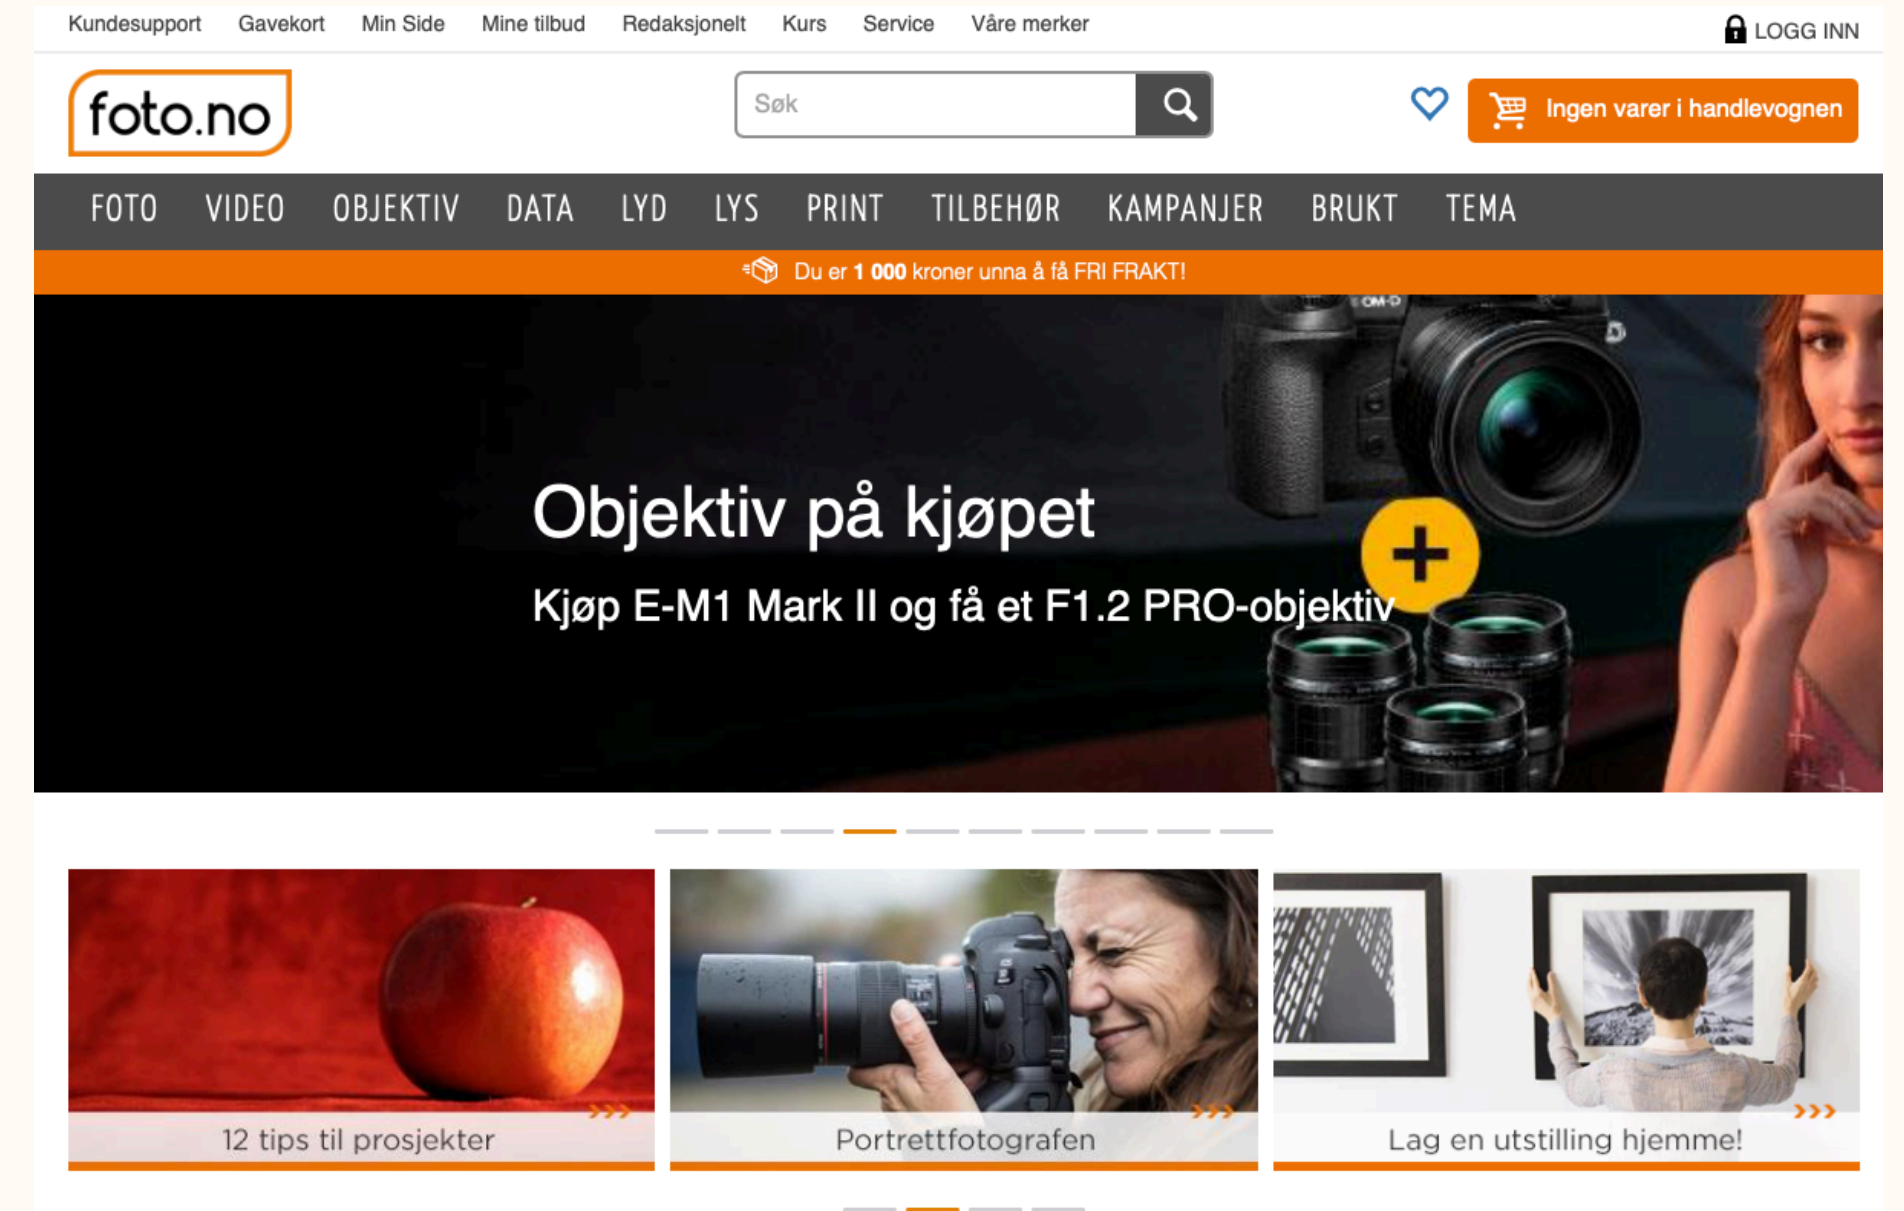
Kundesupport Gavekort Min Side Mine tilbud Redaksjonelt Kurs Service Våre merker

LOGG INN

foto.no

Søk

Ingen varer i handlevognen

FOTO VIDEO OBJEKTIV DATA LYD LYS PRINT TILBEHØR KAMPANJER BRUKT TEMA

Du er **1 000** kroner unna å få FRI FRAKT!

OM-D

Objektiv på kjøpet

Kjøp E-M1 Mark II og få et F1.2 PRO-objektiv

+

12 tips til prosjekter

Portrettfotografen

Lag en utstilling hjemme!